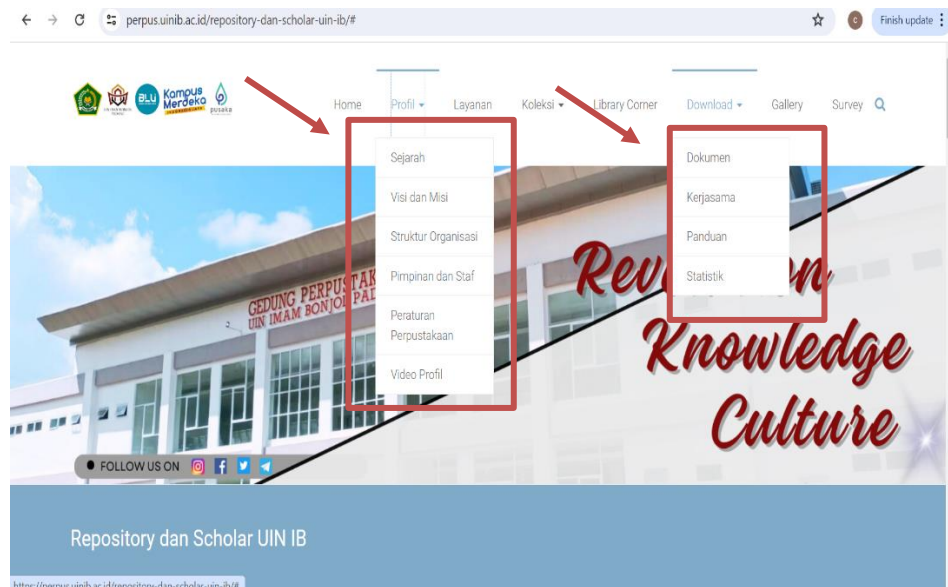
perpus.uinib.ac.id/repository-dan-scholar-uin-ib/#

Finish update

BLU Kampus Merdeka pusaka

Home Profil Layanan Koleksi Library Corner Download Gallery Survey

Sejarah
Visi dan Misi
Struktur Organisasi
Pimpinan dan Staf
Peraturan Perpustakaan
Video Profil

Dokumen
Kerjasama
Panduan
Statistik

GEDUNG PERPUSTAK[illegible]
UIN IMAM BONJOL PAD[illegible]

Rev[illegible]on Knowledge Culture

FOLLOW US ON

Repository dan Scholar UIN IB

https://perpus.uinib.ac.id/repository-dan-scholar-uin-ib/#